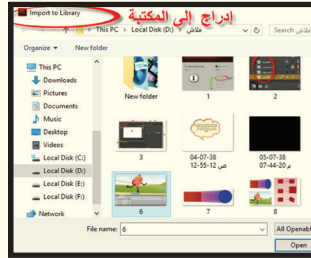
Import to Library
إدراج إلى المكتبة
This PC › Local Disk (D:) › فلاش
Search فلاش
Organize ▾ New folder
This PC
Downloads
Pictures
Documents
Music
Desktop
Videos
Local Disk (C:)
Local Disk (D:)
Local Disk (E:)
Local Disk (F:)
Network
New folder
1
2
3
04-07-38 ص 12-55-12
05-07-38 م 07-44-20
6
7
8
File name: 6
All Openabl
Open